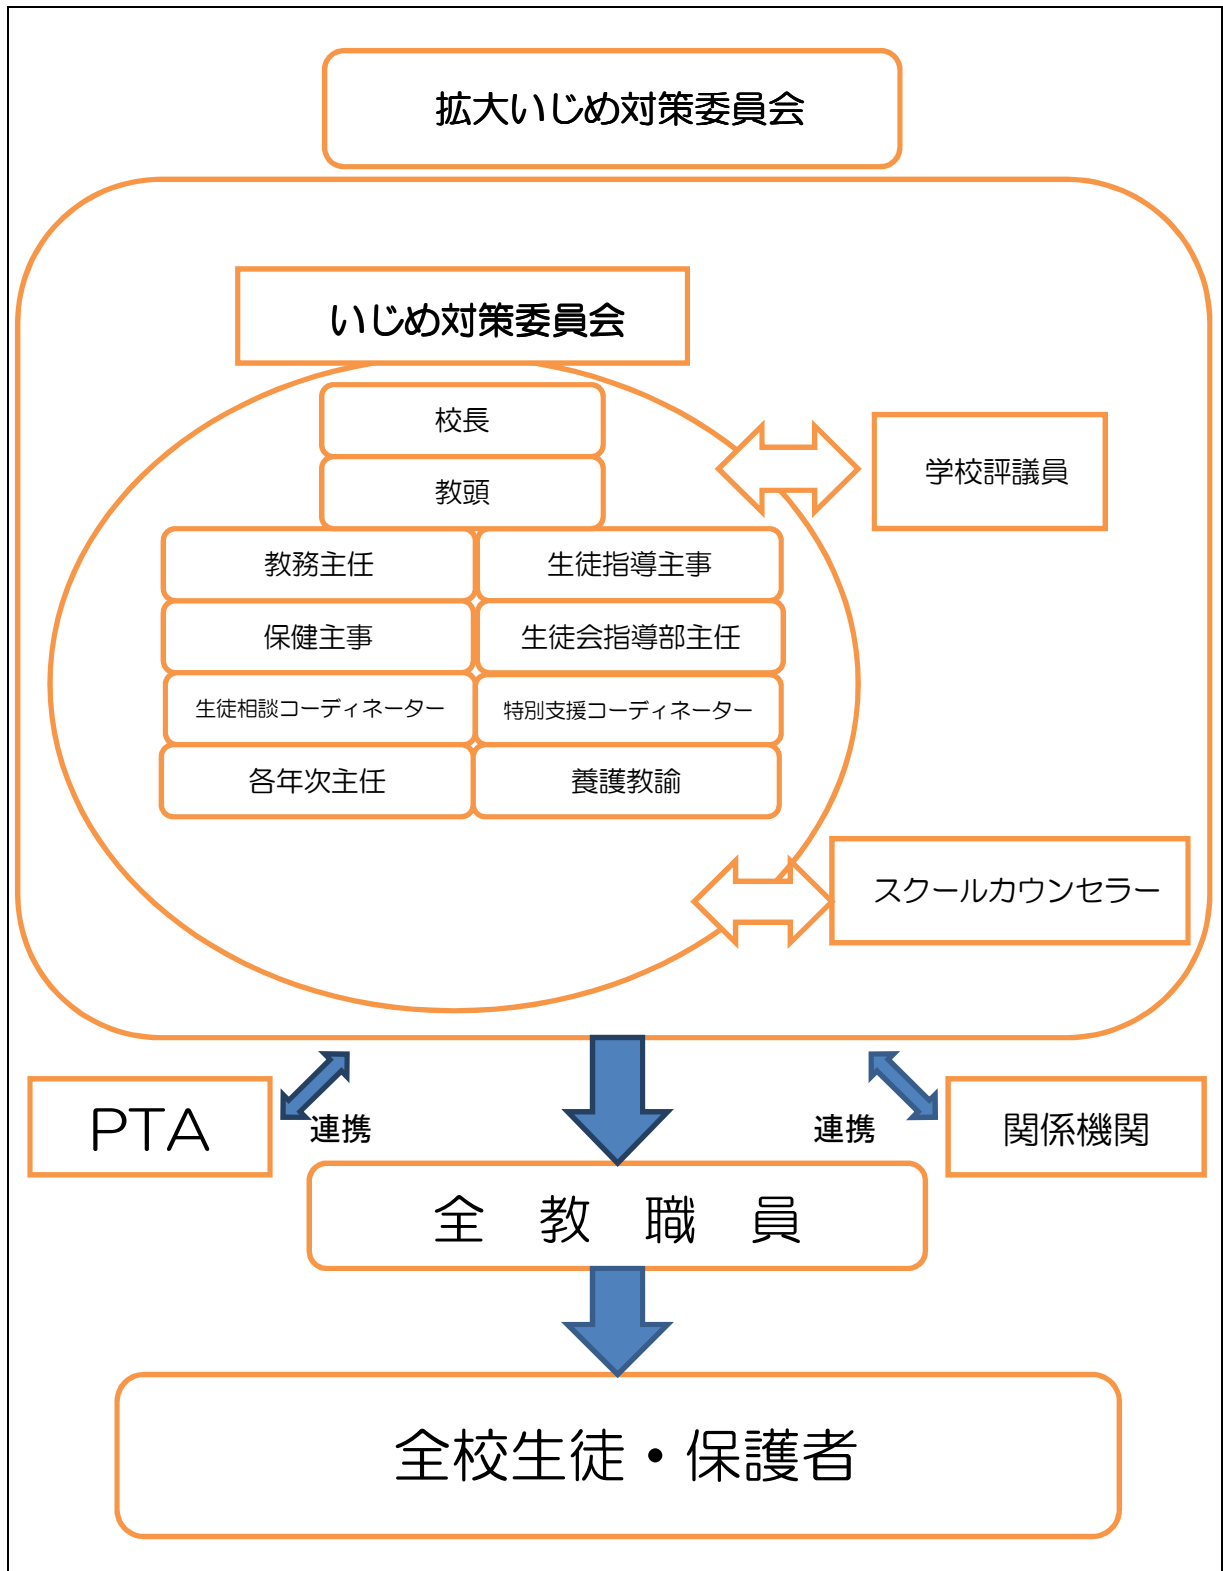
拡大いじめ対策委員会

いじめ対策委員会

校長

教頭

教務主任

生徒指導主事

保健主事

生徒会指導部主任

生徒相談コーディネーター

特別支援コーディネーター

各年次主任

養護教諭

学校評議員

スクールカウンセラー

PTA

連携

連携

関係機関

全　教　職　員

全校生徒・保護者